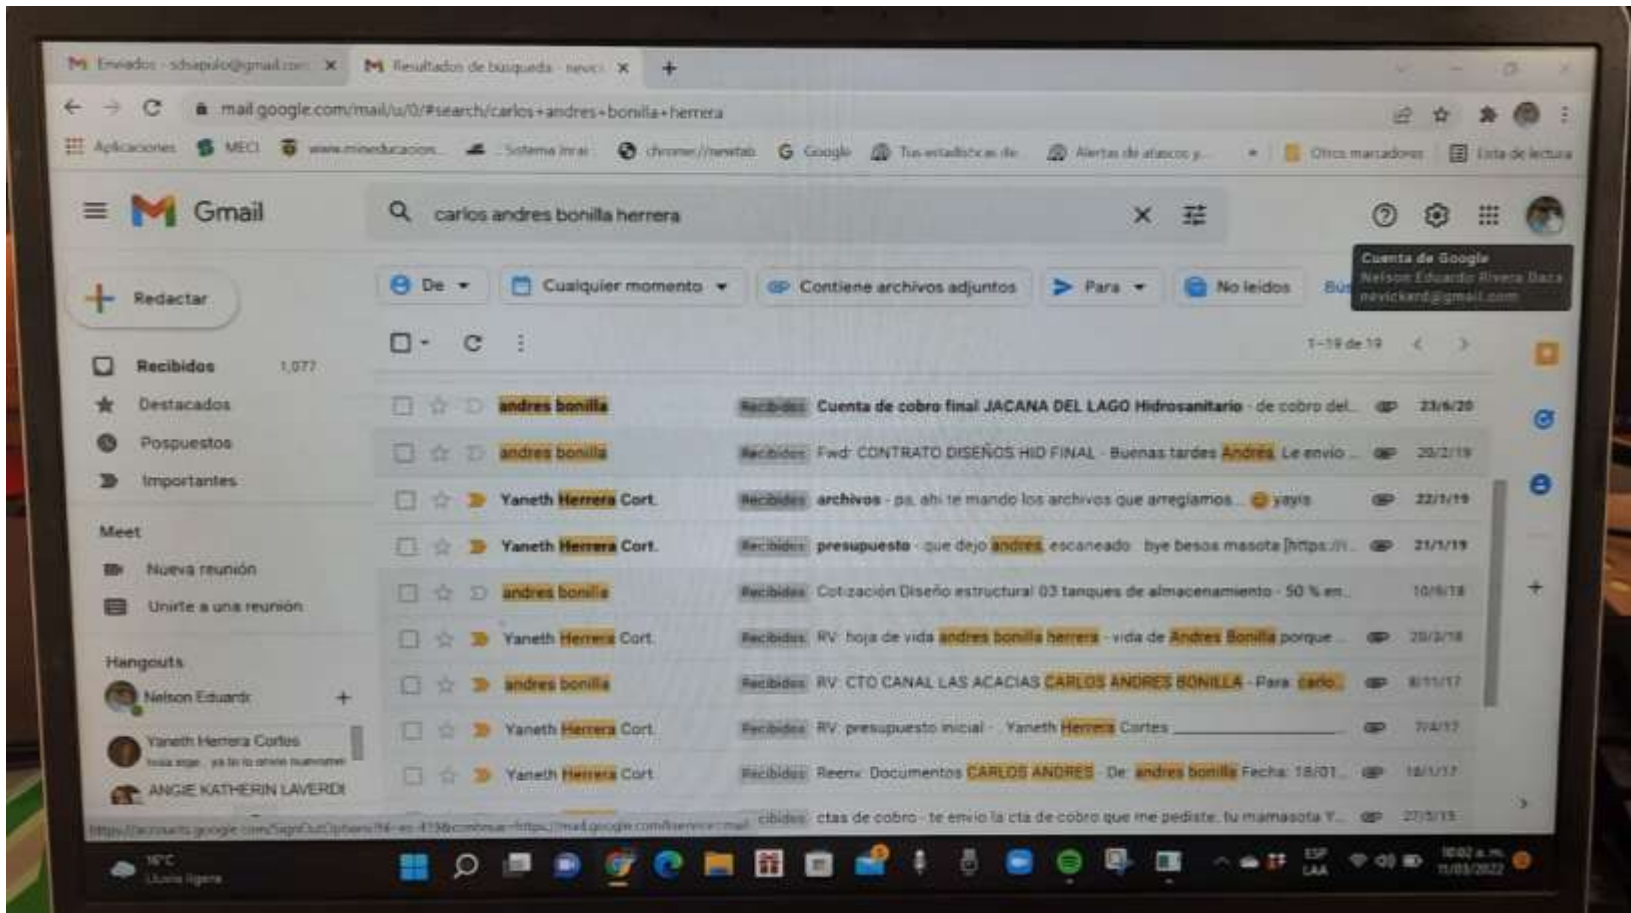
Enviados - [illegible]@gmail.com ×
Resultados de búsqueda - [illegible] ×
+

mail.google.com/mail/u/0/#search/carlos+andres+bonilla+herrera

Aplicaciones  MECI  www.mineducacion...  Sistema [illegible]  chrome://newtab  Google  Tus estadísticas de...  Alertas de ataques y...  Otros marcadores  Lista de lectura

Gmail

carlos andres bonilla herrera

Cuenta de Google
Nelson Eduardo Rivera Baca
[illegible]@gmail.com

Redactar

De  Cualquier momento  Contiene archivos adjuntos  Para  No leídos  Bú

1–19 de 19

Recibidos 1.077
Destacados
Pospuestos
Importantes

Meet
Nueva reunión
Unirte a una reunión

Hangouts
Nelson Eduardo
Yaneth Herrera Cortes
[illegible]
ANGIE KATHERIN LAVERDI

| | | | |
|---|---|---|---|
| andres bonilla | Recibidos | Cuenta de cobro final JACANA DEL LAGO Hidrosanitario - de cobro del... | 23/6/20 |
| andres bonilla | Recibidos | Fwd: CONTRATO DISEÑOS HID FINAL - Buenas tardes Andres, Le envio ... | 20/2/19 |
| Yaneth Herrera Cort. | Recibidos | archivos - pa, ahi te mando los archivos que arreglamos... yayis | 22/1/19 |
| Yaneth Herrera Cort. | Recibidos | presupuesto - que dejo andres escaneado bye besos masota [https://i... | 21/1/19 |
| andres bonilla | Recibidos | Cotización Diseño estructural 03 tanques de almacenamiento - 50 % en... | 10/6/18 |
| Yaneth Herrera Cort. | Recibidos | RV: hoja de vida andres bonilla herrera - vida de Andres Bonilla porque ... | 20/3/18 |
| andres bonilla | Recibidos | RV: CTO CANAL LAS ACACIAS CARLOS ANDRES BONILLA - Para: carlo... | 8/11/17 |
| Yaneth Herrera Cort. | Recibidos | RV: presupuesto inicial - Yaneth Herrera Cortes | 7/4/17 |
| Yaneth Herrera Cort. | Recibidos | Reenv: Documentos CARLOS ANDRES - De: andres bonilla Fecha: 18/01... | 18/1/17 |
| | cibidos | ctas de cobro - te envio la cta de cobro que me pediste, tu mamasota Y... | 27/5/15 |

https://accounts.google.com/SignOutOptions?hl=es-419&continue=https://mail.google.com/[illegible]

16°C
Lluvia ligera

ESP
LAA
10:02 a. m.
11/03/2022